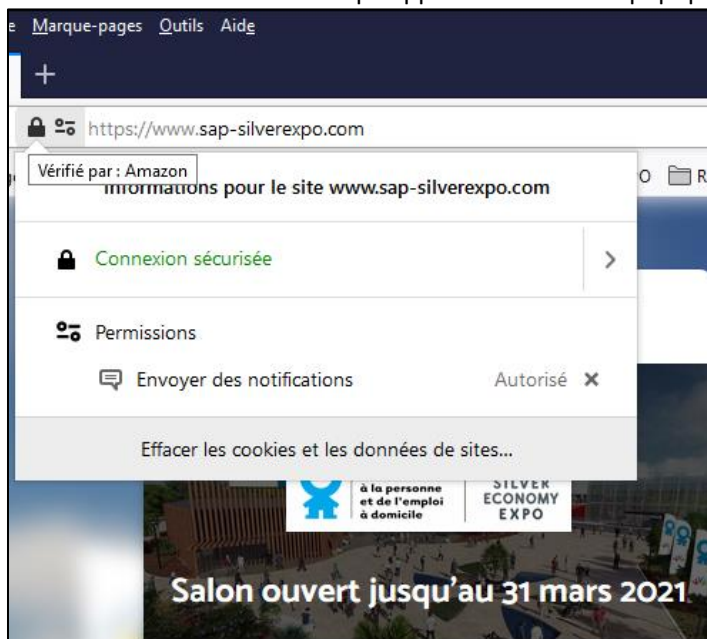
e Marque-pages Outils Aide

+

https://www.sap-silverexpo.com

Vérifié par : Amazon

Informations pour le site www.sap-silverexpo.com

O R

Connexion sécurisée

Permissions

Envoyer des notifications Autorisé ✕

Effacer les cookies et les données de sites…

à la personne et de l'emploi à domicile

SILVER ECONOMY EXPO

Salon ouvert jusqu'au 31 mars 2021